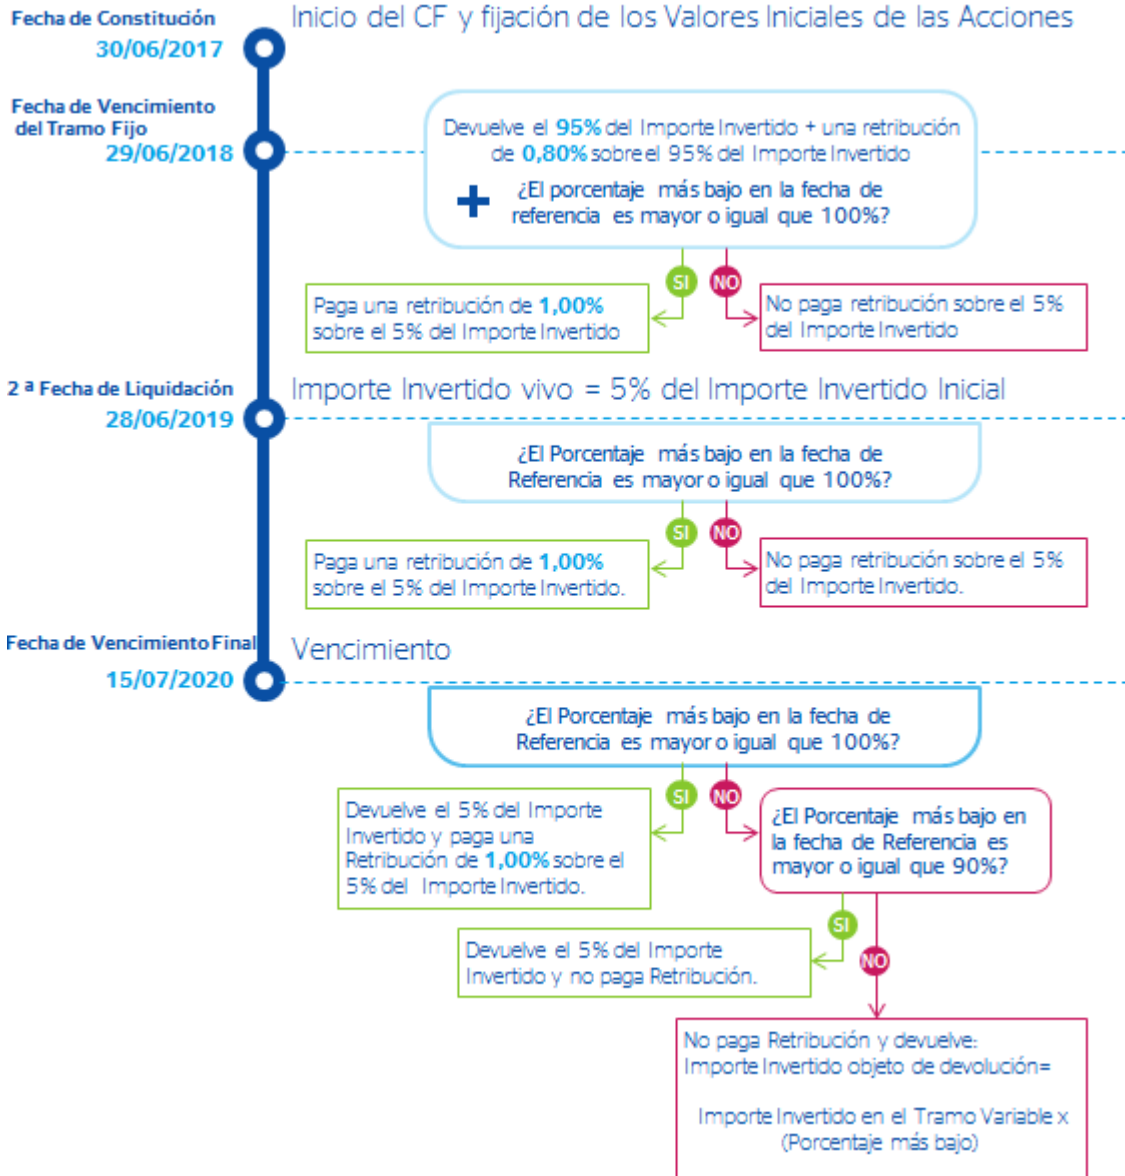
Fecha de Constitución
30/06/2017

Inicio del CF y fijación de los Valores Iniciales de las Acciones

Fecha de Vencimiento del Tramo Fijo
29/06/2018

Devuelve el 95% del Importe Invertido + una retribución de 0,80% sobre el 95% del Importe Invertido

+ ¿El porcentaje más bajo en la fecha de referencia es mayor o igual que 100%?

SI

NO

Paga una retribución de 1,00% sobre el 5% del Importe Invertido

No paga retribución sobre el 5% del Importe Invertido

2 ª Fecha de Liquidación
28/06/2019

Importe Invertido vivo = 5% del Importe Invertido Inicial

¿El Porcentaje más bajo en la fecha de Referencia es mayor o igual que 100%?

SI

NO

Paga una retribución de 1,00% sobre el 5% del Importe Invertido.

No paga retribución sobre el 5% del Importe Invertido.

Fecha de Vencimiento Final
15/07/2020

Vencimiento

¿El Porcentaje más bajo en la fecha de Referencia es mayor o igual que 100%?

SI

NO

Devuelve el 5% del Importe Invertido y paga una Retribución de 1,00% sobre el 5% del Importe Invertido.

¿El Porcentaje más bajo en la fecha de Referencia es mayor o igual que 90%?

SI

Devuelve el 5% del Importe Invertido y no paga Retribución.

NO

No paga Retribución y devuelve:
Importe Invertido objeto de devolución=

Importe Invertido en el Tramo Variable x (Porcentaje más bajo)